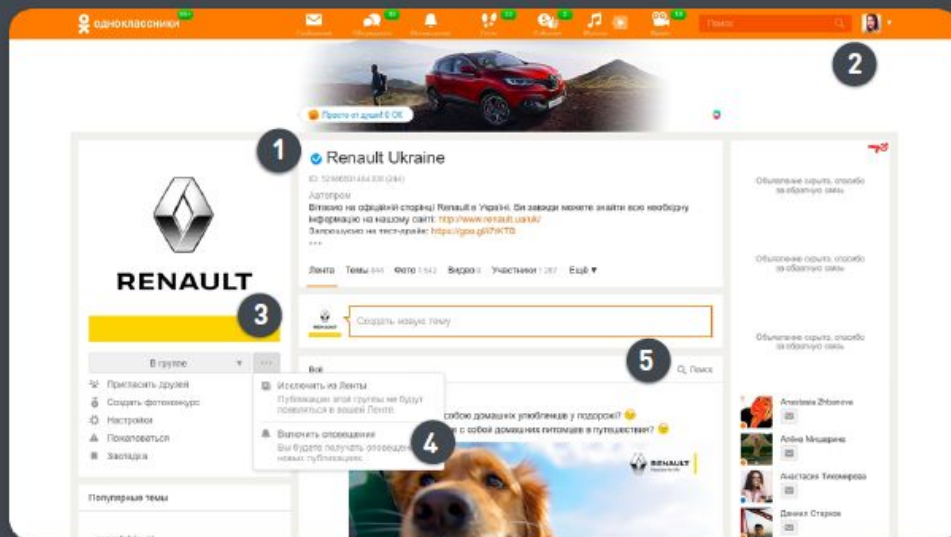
одноклассники

Сообщения Обсуждения Оповещения Гости События Музыка Видео

Поиск

2

Просто от души! 0 ОК

1

Renault Ukraine

ID: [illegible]

Автопром

Вітаємо на офіційній сторінці Renault в Україні. Ви завжди можете знайти всю необхідну інформацію на нашому сайті: http://www.renault.ua/uk/

Запрошуємо на тест-драйв: https://goo.gl/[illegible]

Лента Темы 846 Фото 1 542 Видео 8 Участники 1 267 Ещё ▼

RENAULT

3

Создать новую тему

В группе ▼ ···

Пригласить друзей

Создать фотоконкурс

Настройки

Пожаловаться

Закладка

Исключить из Ленты

Публикации этой группы не будут появляться в вашей Ленте.

Включить оповещения

Вы будете получать оповещения о новых публикациях.

4

5

Все

Поиск

собою домашних улюбленців у подорожі? 😊

с собой домашних питомцев в путешествие? 😊

RENAULT

Популярные темы

Объявление скрыто, спасибо за обратную связь

Объявление скрыто, спасибо за обратную связь

Объявление скрыто, спасибо за обратную связь

Anastasia Zhbanova

Алёна Мишарина

Анастасия Тихомирова

Данил Старков